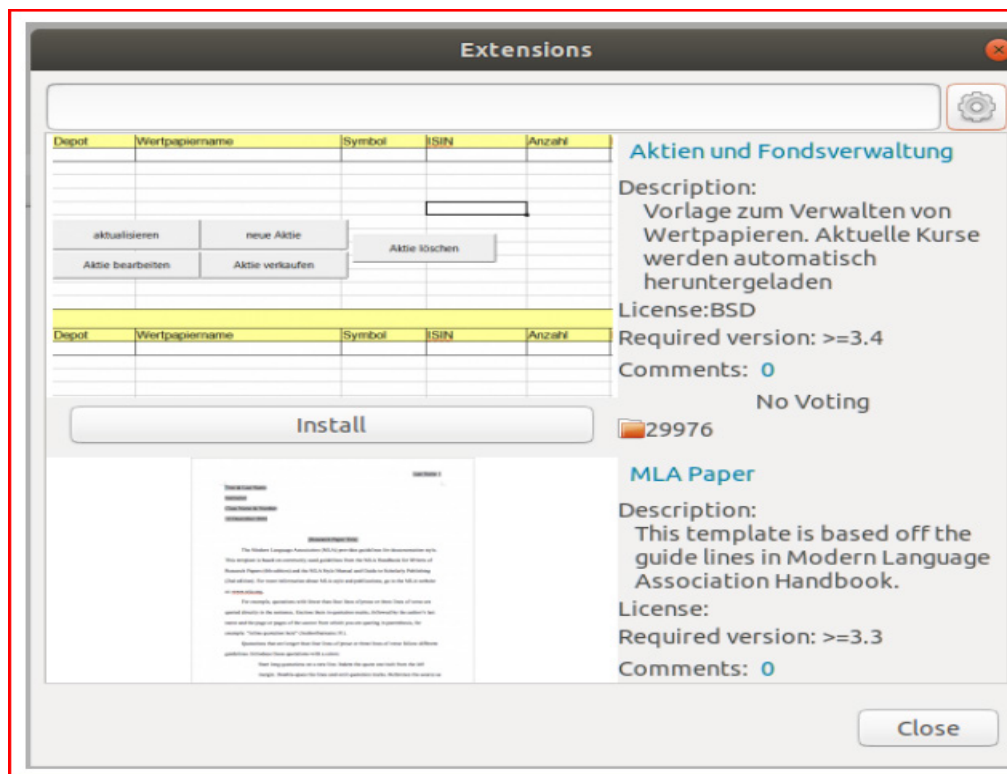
Extensions

| Depot | Wertpapiername | Symbol | ISIN | Anzahl |
|---|---|---|---|---|

aktualisieren
neue Aktie
Aktie löschen
Aktie bearbeiten
Aktie verkaufen

| Depot | Wertpapiername | Symbol | ISIN | Anzahl |
|---|---|---|---|---|

Install

Aktien und Fondsverwaltung

Description:
Vorlage zum Verwalten von Wertpapieren. Aktuelle Kurse werden automatisch heruntergeladen

License:BSD

Required version: >=3.4

Comments: 0

No Voting

29976

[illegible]

MLA Paper

Description:
This template is based off the guide lines in Modern Language Association Handbook.

License:

Required version: >=3.3

Comments: 0

Close